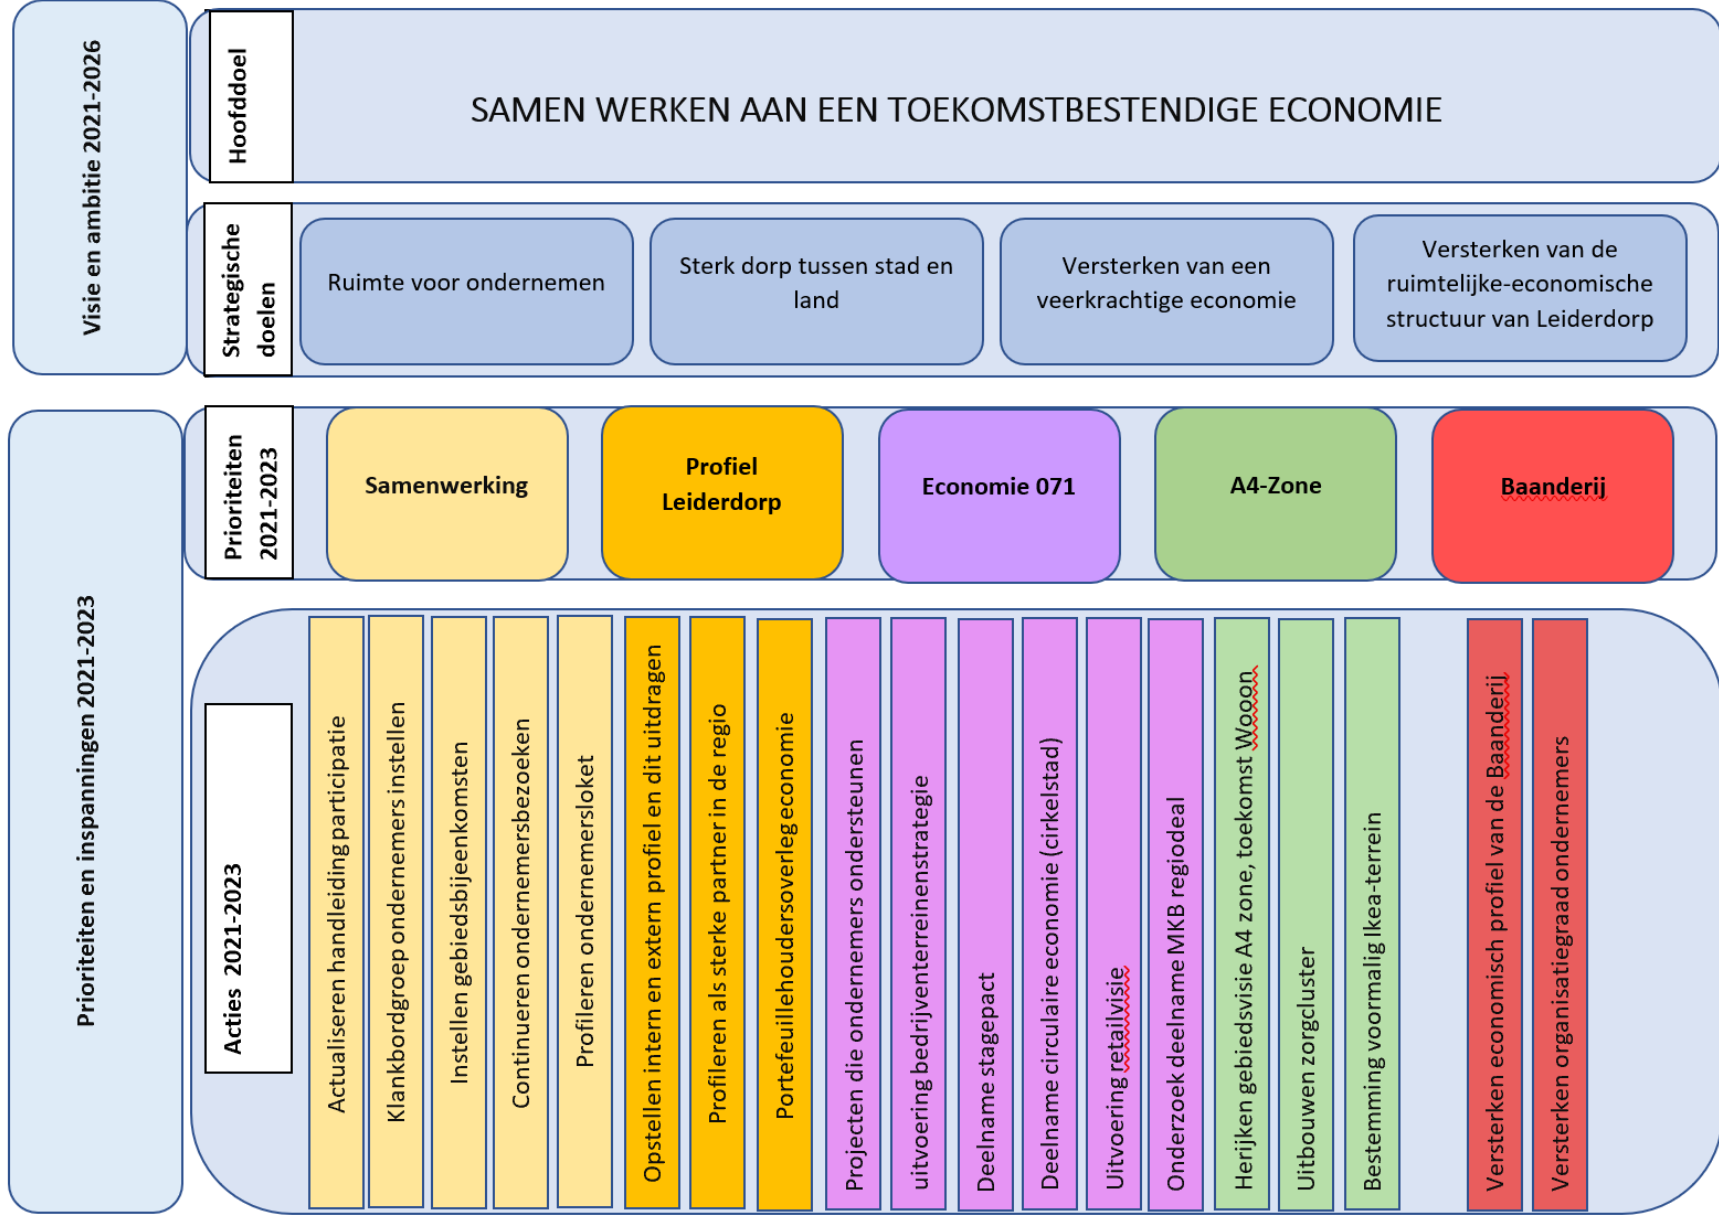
Visie en ambitie 2021-2026

Hoofddoel

SAMEN WERKEN AAN EEN TOEKOMSTBESTENDIGE ECONOMIE

Strategische doelen

Ruimte voor ondernemen

Sterk dorp tussen stad en land

Versterken van een veerkrachtige economie

Versterken van de ruimtelijke-economische structuur van Leiderdorp

Prioriteiten en inspanningen 2021-2023

Prioriteiten 2021-2023

Samenwerking

Profiel Leiderdorp

Economie 071

A4-Zone

Baanderij

Acties 2021-2023

Actualiseren handleiding participatie

Klankbordgroep ondernemers instellen

Instellen gebiedsbijeenkomsten

Continueren ondernemersbezoeken

Profileren ondernemersloket

Opstellen intern en extern profiel en dit uitdragen

Profileren als sterke partner in de regio

Portefeuillehoudersoverleg economie

Projecten die ondernemers ondersteunen

uitvoering bedrijventerreinenstrategie

Deelname stagepact

Deelname circulaire economie (cirkelstad)

Uitvoering retailvisie

Onderzoek deelname MKB regiodeal

Herijken gebiedsvisie A4 zone, toekomst Wooon

Uitbouwen zorgcluster

Bestemming voormalig Ikea-terrein

Versterken economisch profiel van de Baanderij

Versterken organisatiegraad ondernemers